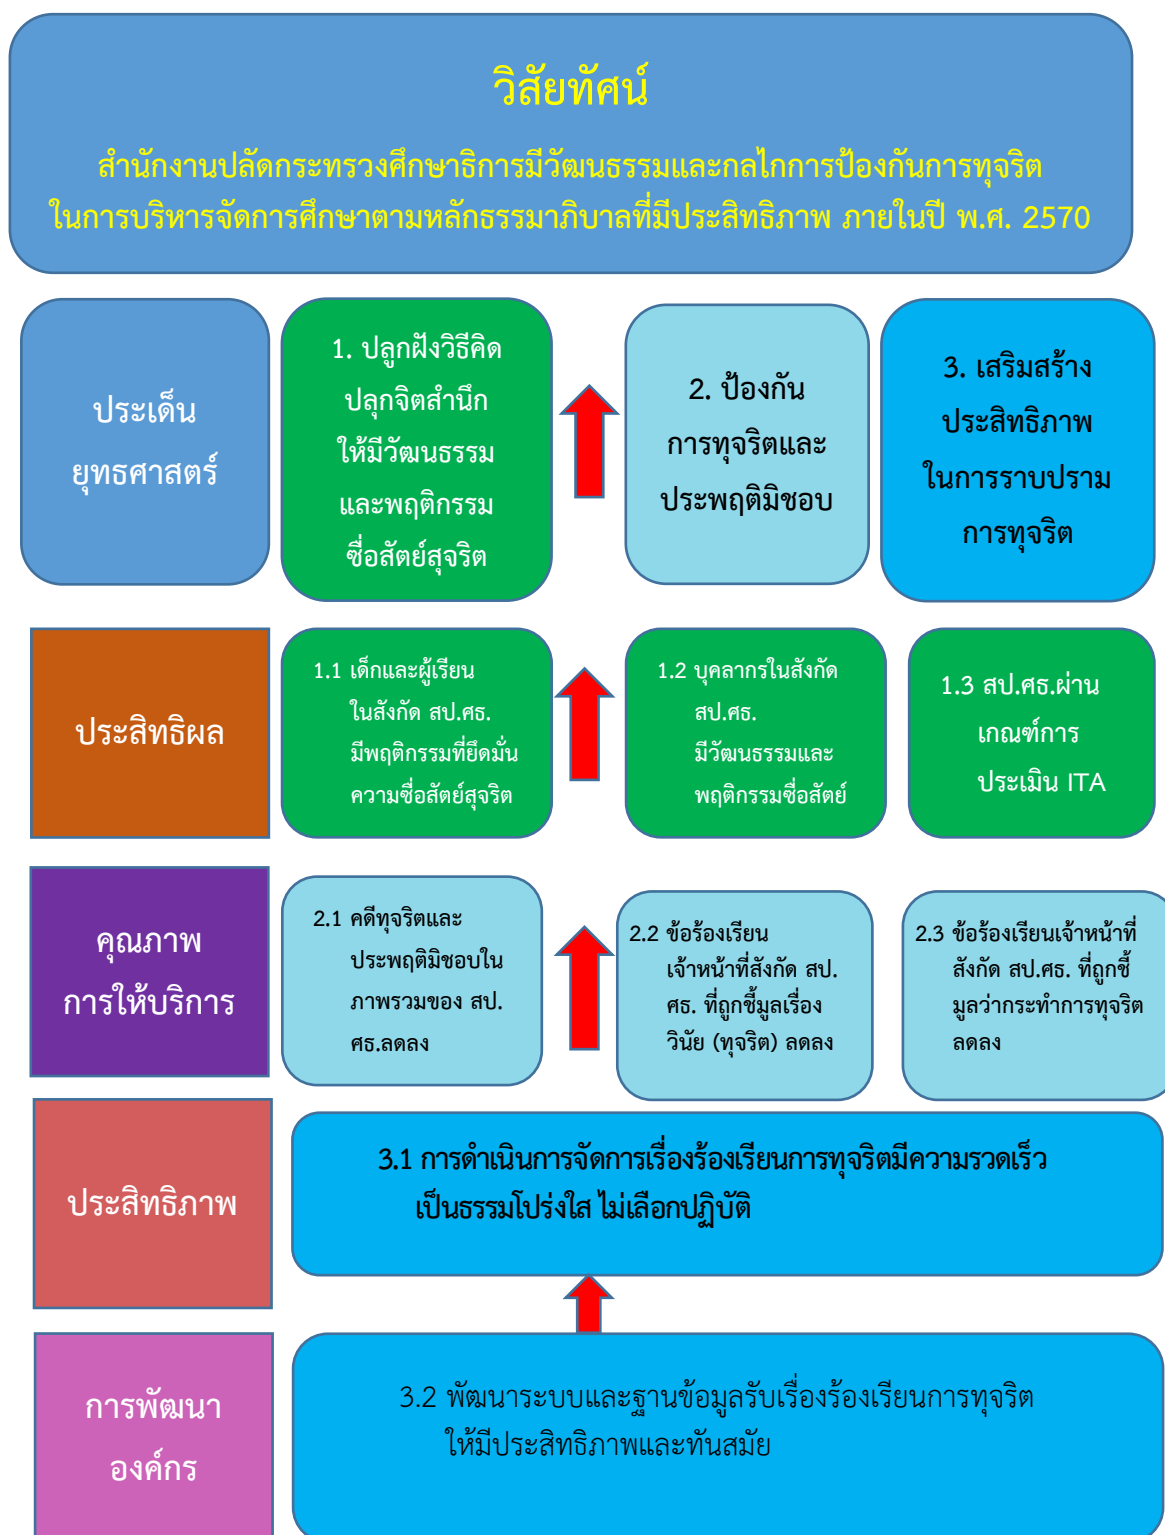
วิสัยทัศน์

สำนักงานปลัดกระทรวงศึกษาธิการมีวัฒนธรรมและกลไกการป้องกันการทุจริต ในการบริหารจัดการศึกษาตามหลักธรรมาภิบาลที่มีประสิทธิภาพ ภายในปี พ.ศ. 2570

ประเด็น ยุทธศาสตร์

1. ปลูกฝังวิธีคิด ปลุกจิตสำนึก ให้มีวัฒนธรรม และพฤติกรรม ซื่อสัตย์สุจริต

2. ป้องกัน การทุจริตและ ประพฤติมิชอบ

3. เสริมสร้าง ประสิทธิภาพ ในการราบปราม การทุจริต

ประสิทธิผล

1.1 เด็กและผู้เรียน ในสังกัด สป.ศธ. มีพฤติกรรมที่ยึดมั่น ความซื่อสัตย์สุจริต

1.2 บุคลากรในสังกัด สป.ศธ. มีวัฒนธรรมและ พฤติกรรมซื่อสัตย์

1.3 สป.ศธ.ผ่าน เกณฑ์การ ประเมิน ITA

คุณภาพ การให้บริการ

2.1 คดีทุจริตและ ประพฤติมิชอบใน ภาพรวมของ สป. ศธ.ลดลง

2.2 ข้อร้องเรียน เจ้าหน้าที่สังกัด สป. ศธ. ที่ถูกชี้มูลเรื่อง วินัย (ทุจริต) ลดลง

2.3 ข้อร้องเรียนเจ้าหน้าที่ สังกัด สป.ศธ. ที่ถูกชี้ มูลว่ากระทำการทุจริต ลดลง

ประสิทธิภาพ

3.1 การดำเนินการจัดการเรื่องร้องเรียนการทุจริตมีความรวดเร็ว เป็นธรรมโปร่งใส ไม่เลือกปฏิบัติ

การพัฒนา องค์กร

3.2 พัฒนาระบบและฐานข้อมูลรับเรื่องร้องเรียนการทุจริต ให้มีประสิทธิภาพและทันสมัย